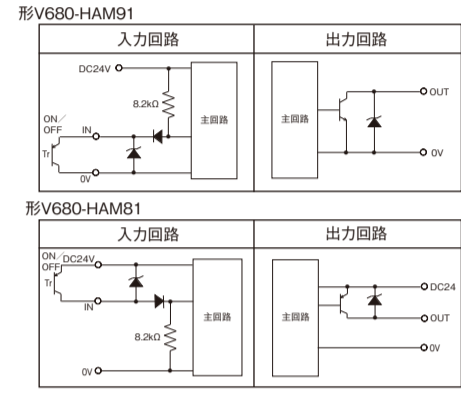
形V680-HAM91

| 入力回路 | 出力回路 |
|---|---|
| DC24V<br>8.2kΩ<br>ON／OFF<br>IN<br>Tr<br>0V<br>主回路 | 主回路<br>OUT<br>0V |

形V680-HAM81

| 入力回路 | 出力回路 |
|---|---|
| ON／OFF<br>DC24V<br>Tr<br>IN<br>8.2kΩ<br>0V<br>主回路 | 主回路<br>DC24<br>OUT<br>0V |